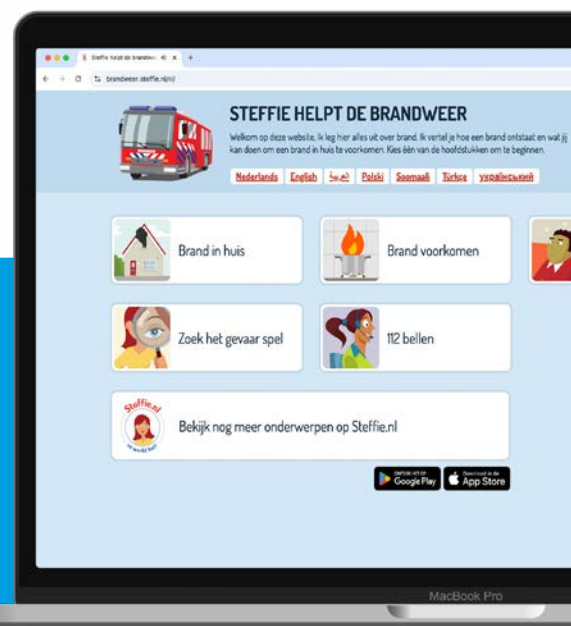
Steffie helpt de brandwee
brandweer.steffie.nl/nl

STEFFIE HELPT DE BRANDWEER
Welkom op deze website. Ik leg hier alles uit over brand. Ik vertel je hoe een brand ontstaat en wat jij kan doen om een brand in huis te voorkomen. Kies één van de hoofdstukken om te beginnen.

Nederlands English عربي Polski Soomaali Türkçe українською

Brand in huis

Brand voorkomen

Zoek het gevaar spel

112 bellen

Steffie.nl

Bekijk nog meer onderwerpen op Steffie.nl

ONTDEK HET OP Google Play

Download in de App Store

MacBook Pro